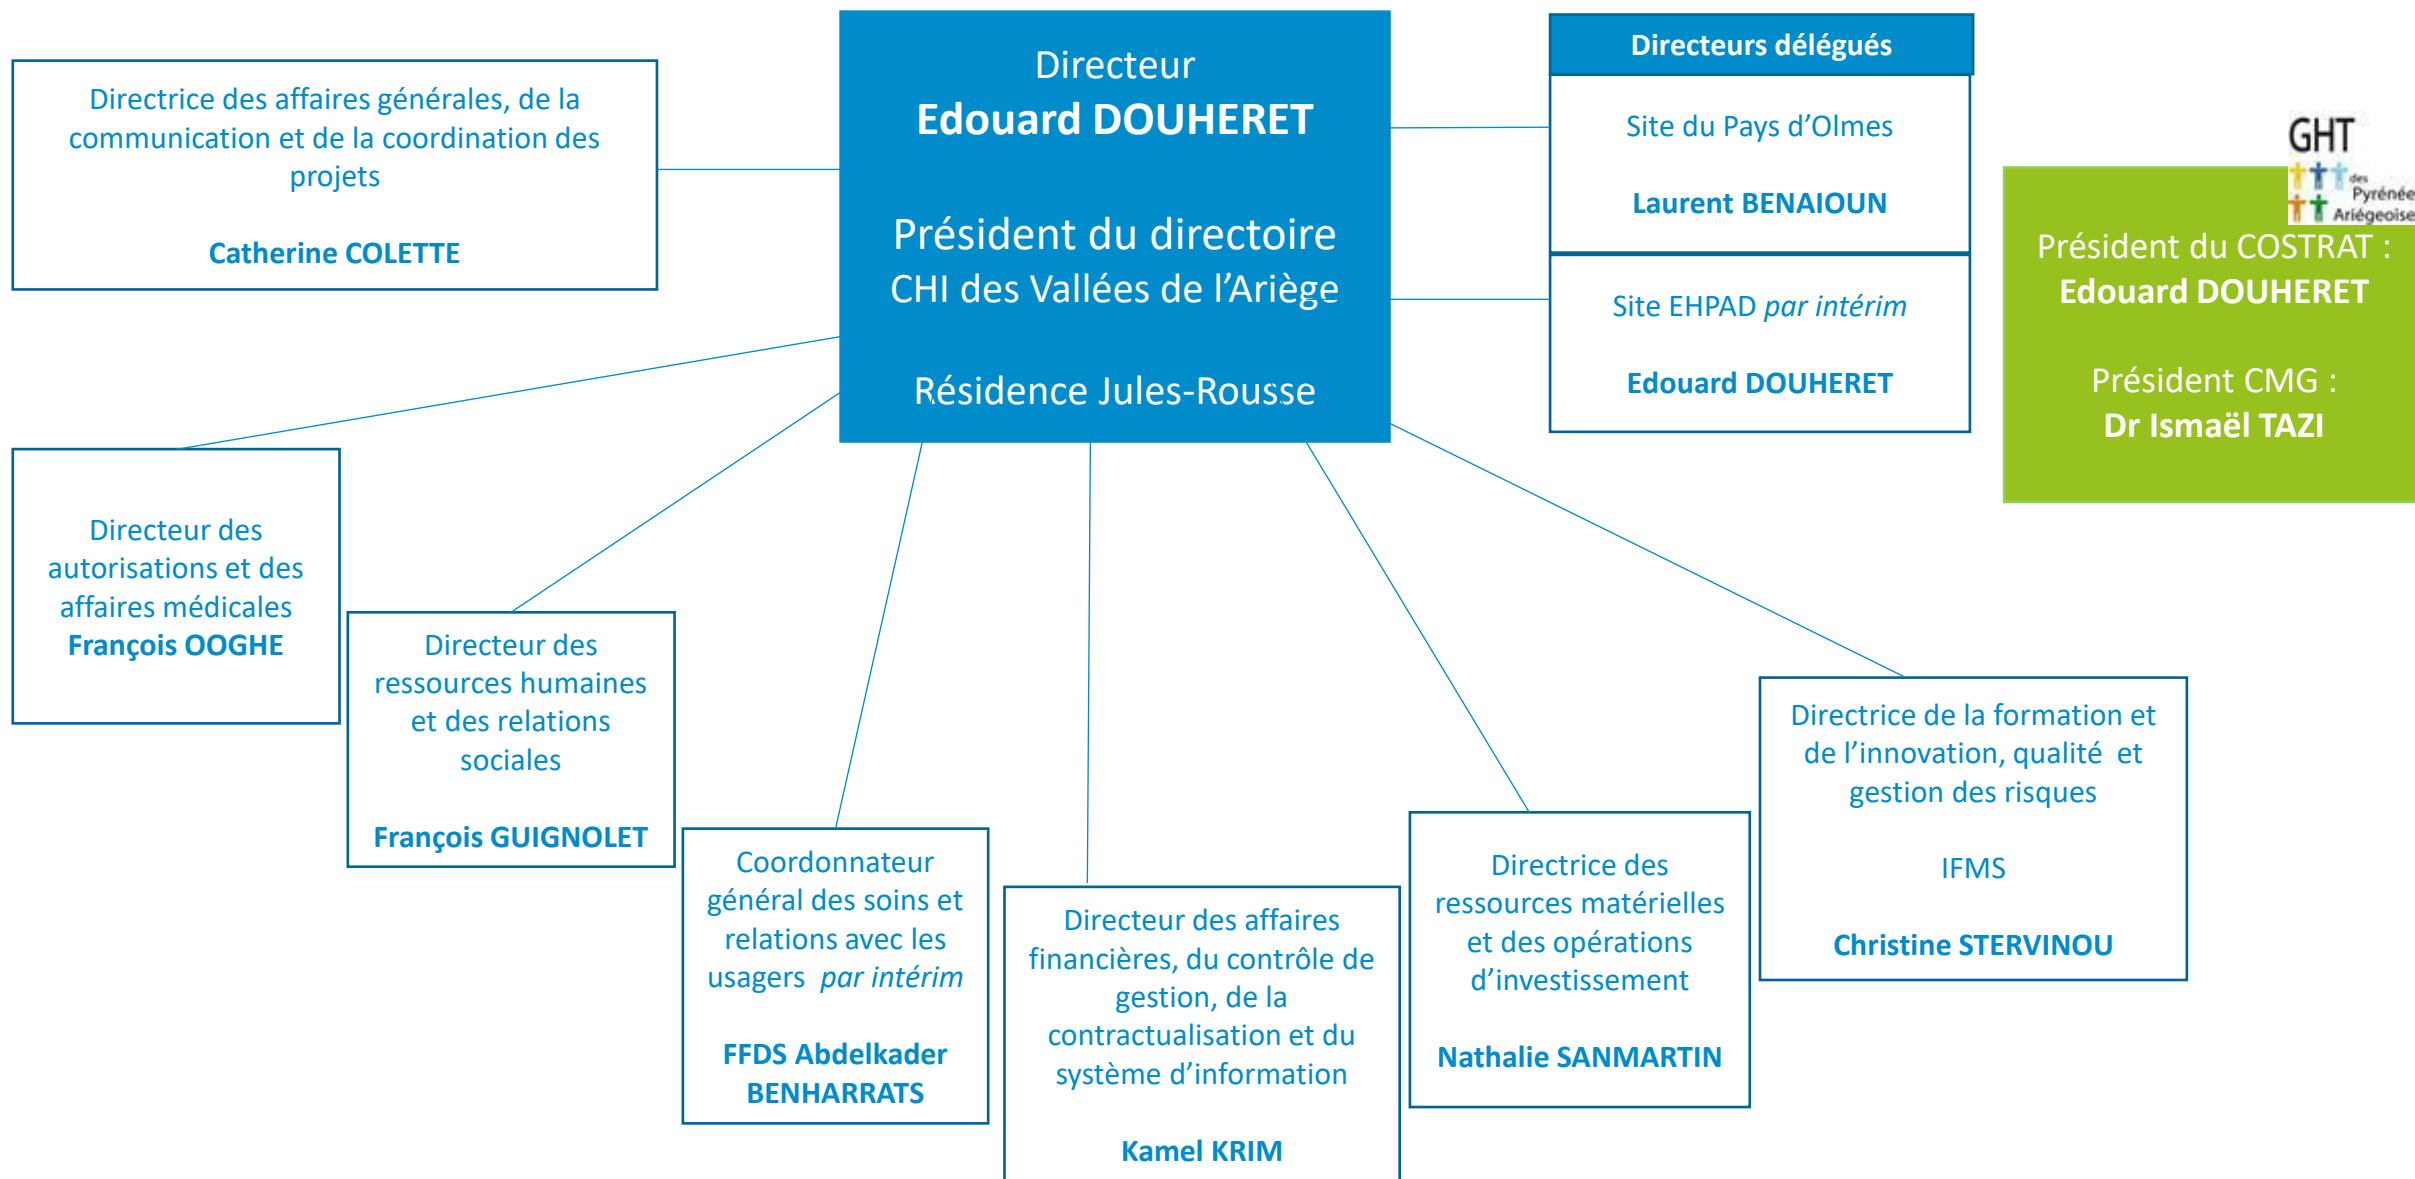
Directeur
Edouard DOUHERET

Président du directoire
CHI des Vallées de l'Ariège

Résidence Jules-Rousse

Directrice des affaires générales, de la communication et de la coordination des projets

Catherine COLETTE

Directeurs délégués

Site du Pays d'Olmes

Laurent BENAIOUN

Site EHPAD *par intérim*

Edouard DOUHERET

GHT des Pyrénées Ariégeoises

Président du COSTRAT :
Edouard DOUHERET

Président CMG :
Dr Ismaël TAZI

Directeur des autorisations et des affaires médicales
François OOGHE

Directeur des ressources humaines et des relations sociales

François GUIGNOLET

Coordonnateur général des soins et relations avec les usagers *par intérim*

FFDS Abdelkader BENHARRATS

Directeur des affaires financières, du contrôle de gestion, de la contractualisation et du système d'information

Kamel KRIM

Directrice des ressources matérielles et des opérations d'investissement

Nathalie SANMARTIN

Directrice de la formation et de l'innovation, qualité et gestion des risques

IFMS

Christine STERVINOU